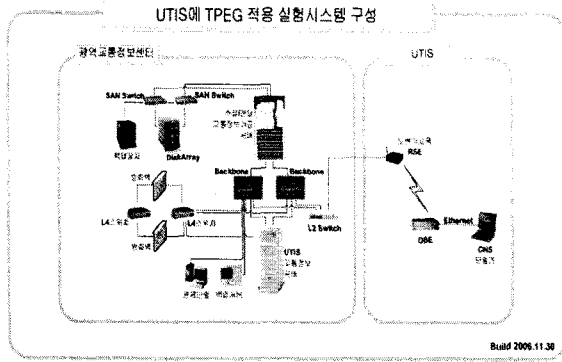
UTIS에 TPEG 적용 실험시스템 구성

광역교통정보센터

SAN Switch

SAN Switch

백업장치

DiskArray

수집정보 교통정보가공 서버

Backbone

Backbone

방화벽

L4스위치

L4스위치

방화벽

L2 Switch

UTIS 교통정보 서버

관리단말

백업서버

UTIS

노변기지국 RSE

Ethernet

OBE

CNS 단말기

Build 2006.11.30